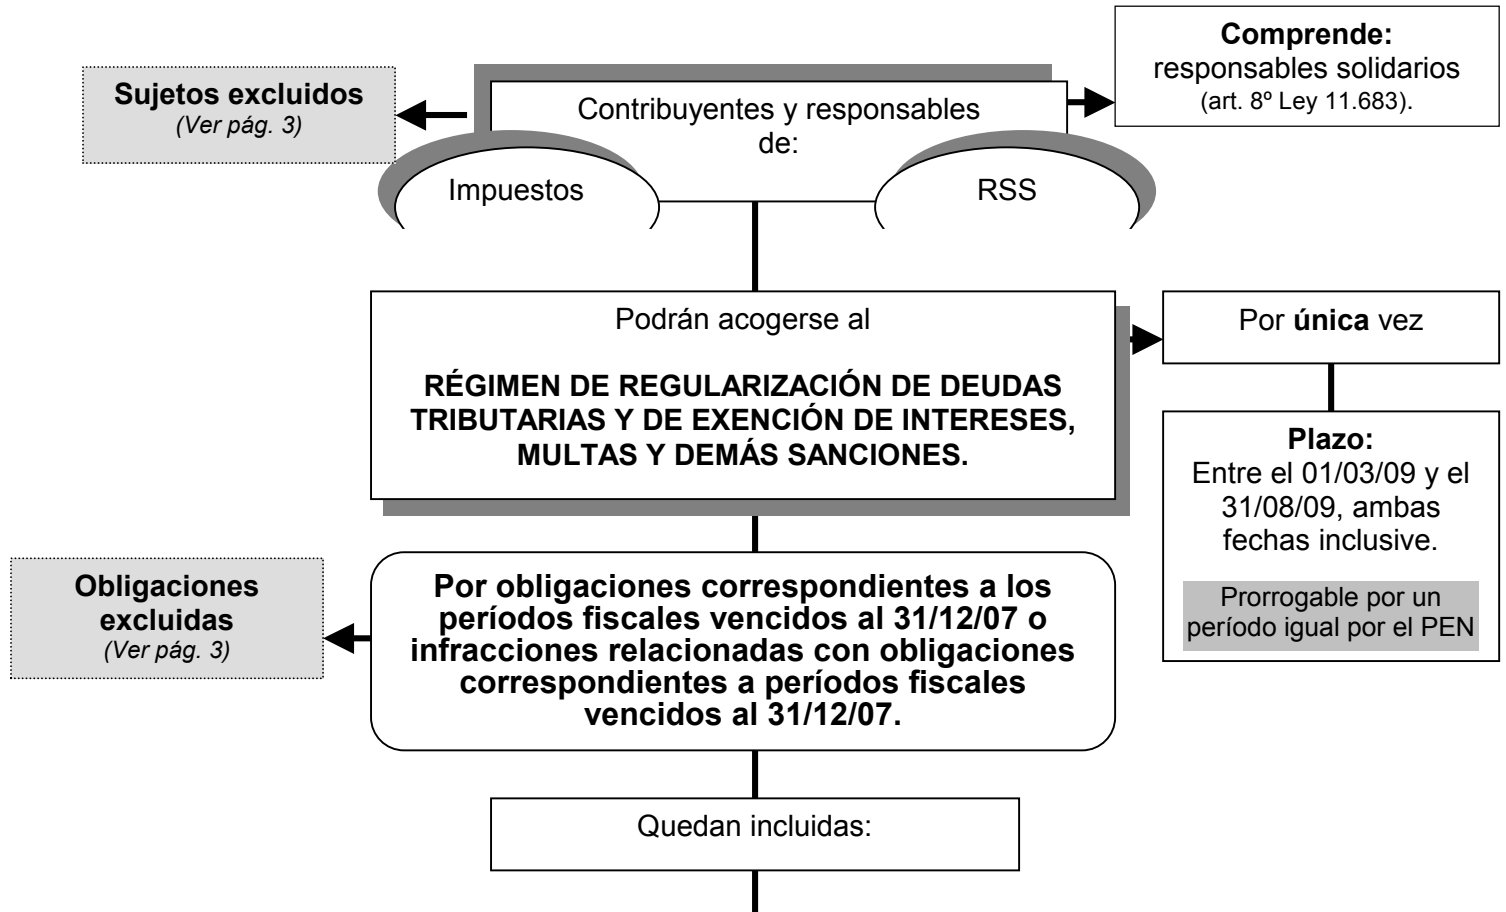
Sujetos excluidos
(Ver pág. 3)

Contribuyentes y responsables de:

Comprende:
responsables solidarios
(art. 8º Ley 11.683).

Impuestos

RSS

Podrán acogerse al

RÉGIMEN DE REGULARIZACIÓN DE DEUDAS TRIBUTARIAS Y DE EXENCIÓN DE INTERESES, MULTAS Y DEMÁS SANCIONES.

Por única vez

Plazo:
Entre el 01/03/09 y el 31/08/09, ambas fechas inclusive.

Prorrogable por un período igual por el PEN

Obligaciones excluidas
(Ver pág. 3)

Por obligaciones correspondientes a los períodos fiscales vencidos al 31/12/07 o infracciones relacionadas con obligaciones correspondientes a períodos fiscales vencidos al 31/12/07.

Quedan incluidas: